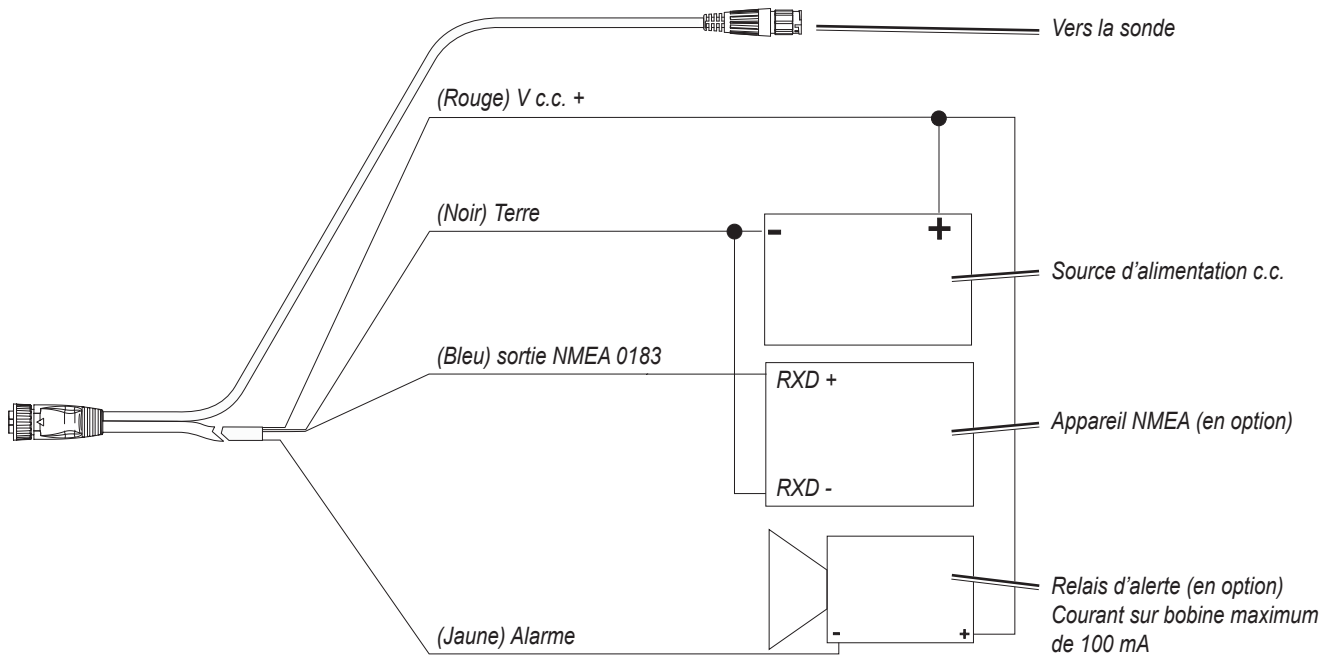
Vers la sonde

(Rouge) V c.c. +

(Noir) Terre

-

+

Source d'alimentation c.c.

(Bleu) sortie NMEA 0183

RXD +

Appareil NMEA (en option)

RXD -

Relais d'alerte (en option) Courant sur bobine maximum de 100 mA

(Jaune) Alarme

-

+